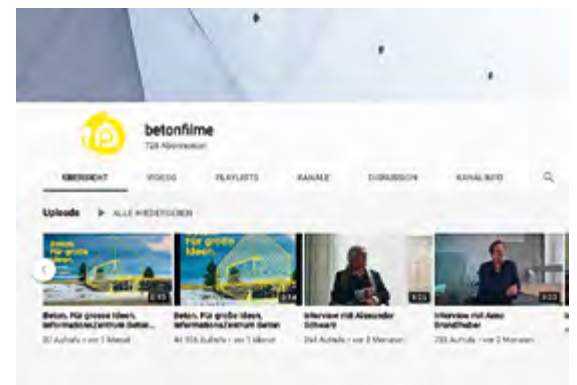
betonfilme

728 Abonnenten

ÜBERSICHT VIDEOS PLAYLISTS KANÄLE DISKUSSION KANALINFO

Uploads ▶ ALLE WIEDERGEBEN

Beton. Für große Ideen.

Für große Ideen.

Beton. Für grosse Ideen. InformationsZentrum Beton

30 Aufrufe • vor 1 Monat

Beton. Für große Ideen. InformationsZentrum Beton

46 556 Aufrufe • vor 1 Monat

Interview mit Alexander Schwartz

264 Aufrufe • vor 2 Monaten

Interview mit Alexa Brandhuber

283 Aufrufe • vor 2 Monaten